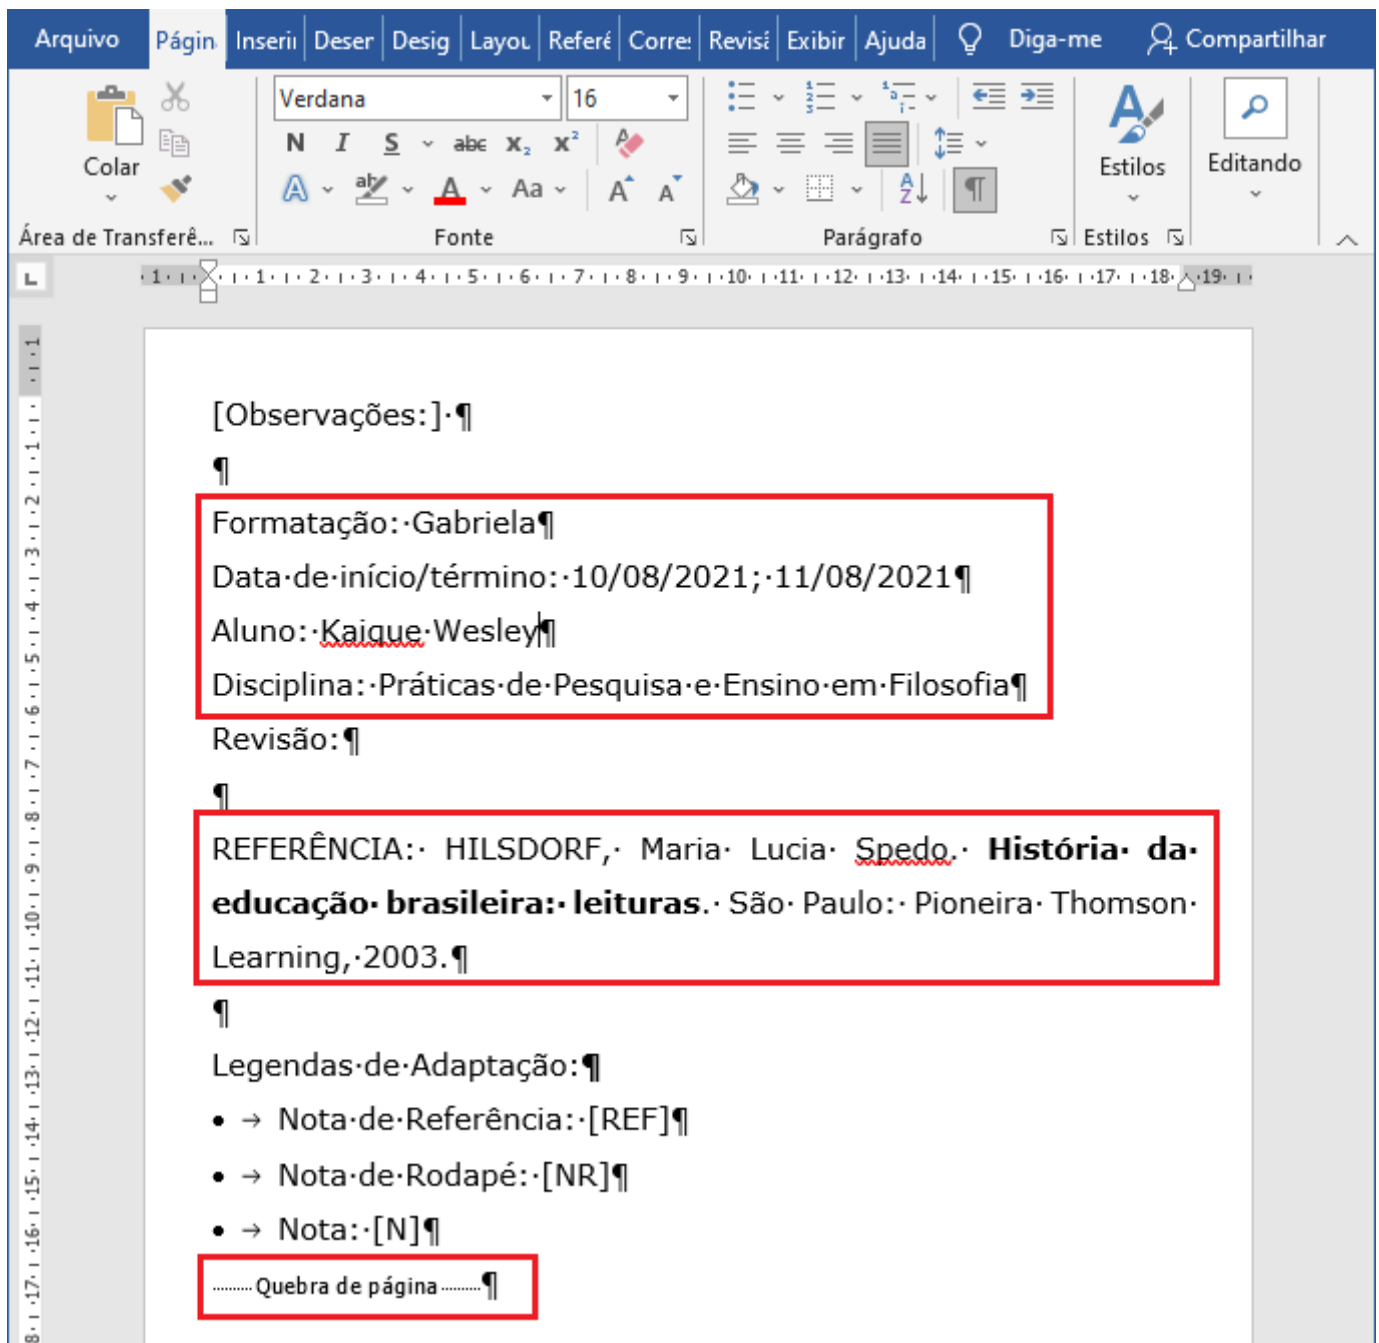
Arquivo Págin Inserir Deser Desig Layou Referê Corre: Revisã Exibir Ajuda Diga-me Compartilhar

Colar
Área de Transferê...
Verdana 16
N I S abc $x_2$ $x^2$
Aa A A
Fonte
Parágrafo
Estilos
Editando
Estilos

[Observações:]·¶

¶

Formatação:·Gabriela¶

Data·de·início/término:·10/08/2021;·11/08/2021¶

Aluno:·Kaique·Wesley¶

Disciplina:·Práticas·de·Pesquisa·e·Ensino·em·Filosofia¶

Revisão:¶

¶

REFERÊNCIA:· HILSDORF,· Maria· Lucia· Spedo.· **História· da· educação· brasileira:· leituras**.· São· Paulo:· Pioneira· Thomson· Learning,·2003.¶

¶

Legendas·de·Adaptação:¶

• → Nota·de·Referência:·[REF]¶

• → Nota·de·Rodapé:·[NR]¶

• → Nota:·[N]¶

........Quebra de página........¶